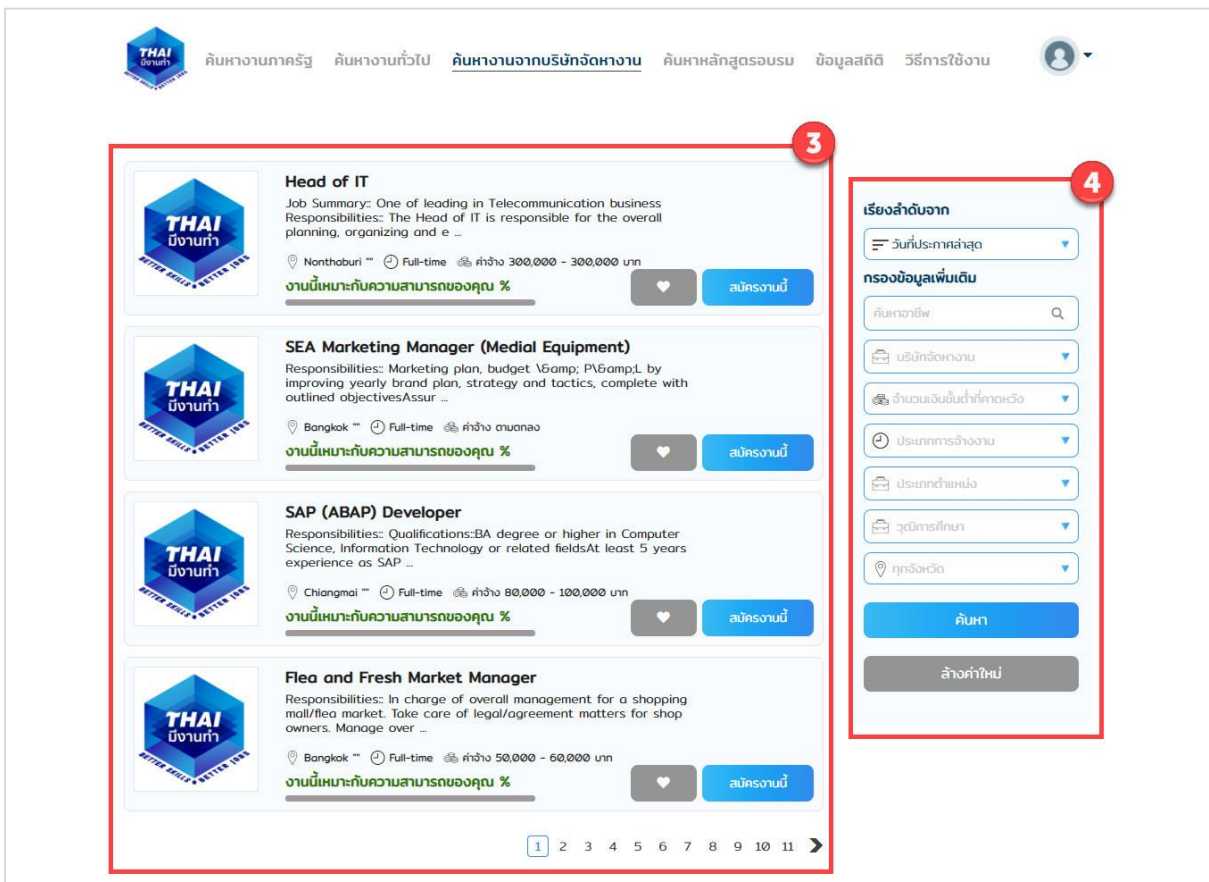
THAI มีงานทำ

ค้นหางานภาครัฐ ค้นหางานทั่วไป ค้นหางานจากบริษัทจัดหางาน ค้นหาหลักสูตรอบรม ข้อมูลสถิติ วิธีการใช้งาน

3

THAI มีงานทำ BETTER SKILLS BETTER JOBS

Head of IT

Job Summary: One of leading in Telecommunication business Responsibilities:: The Head of IT is responsible for the overall planning, organizing and e ...

Nonthaburi "" Full-time ค่าจ้าง 300,000 - 300,000 บาท

งานนี้เหมาะกับความสามารถของคุณ %

สมัครงานนี้

THAI มีงานทำ BETTER SKILLS BETTER JOBS

SEA Marketing Manager (Medial Equipment)

Responsibilities:: Marketing plan, budget \&amp; P\&amp;L by improving yearly brand plan, strategy and tactics, complete with outlined objectivesAssur ...

Bangkok "" Full-time ค่าจ้าง ตามตกลง

งานนี้เหมาะกับความสามารถของคุณ %

สมัครงานนี้

THAI มีงานทำ BETTER SKILLS BETTER JOBS

SAP (ABAP) Developer

Responsibilities:: Qualifications::BA degree or higher in Computer Science, Information Technology or related fieldsAt least 5 years experience as SAP ...

Chiangmai "" Full-time ค่าจ้าง 80,000 - 100,000 บาท

งานนี้เหมาะกับความสามารถของคุณ %

สมัครงานนี้

THAI มีงานทำ BETTER SKILLS BETTER JOBS

Flea and Fresh Market Manager

Responsibilities:: In charge of overall management for a shopping mall/flea market. Take care of legal/agreement matters for shop owners. Manage over ...

Bangkok "" Full-time ค่าจ้าง 50,000 - 60,000 บาท

งานนี้เหมาะกับความสามารถของคุณ %

สมัครงานนี้

1 2 3 4 5 6 7 8 9 10 11

4

เรียงลำดับจาก

วันที่ประกาศล่าสุด

กรองข้อมูลเพิ่มเติม

ค้นหาอาชีพ

บริษัทจัดหางาน

จำนวนเงินขั้นต่ำที่คาดหวัง

ประเภทการจ้างงาน

ประเภทตำแหน่ง

วุฒิการศึกษา

ทุกจังหวัด

ค้นหา

ล้างค่าใหม่